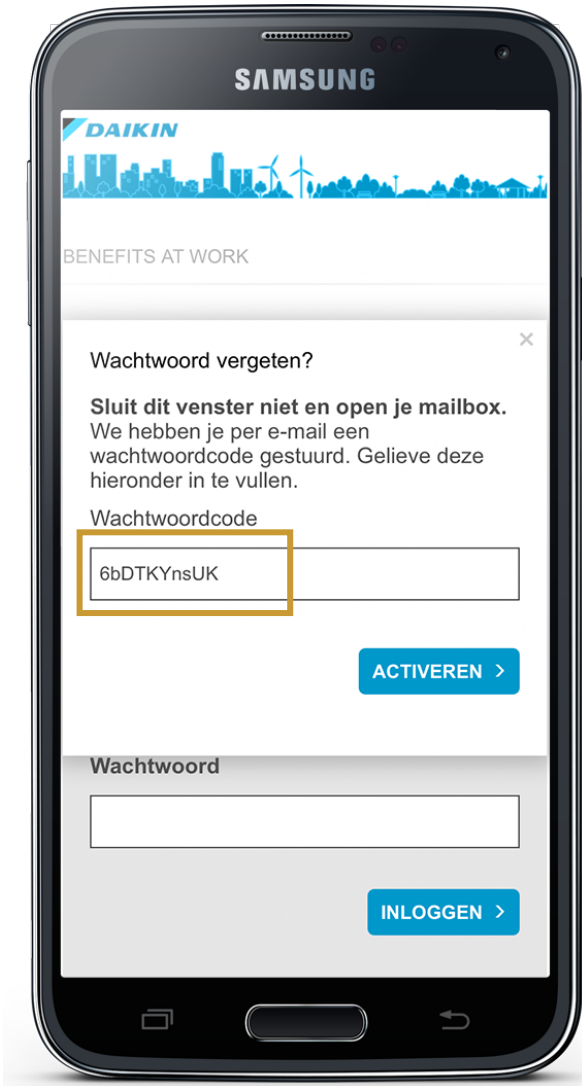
SAMSUNG

DAIKIN

BENEFITS AT WORK

×

Wachtwoord vergeten?

**Sluit dit venster niet en open je mailbox.** We hebben je per e-mail een wachtwoordcode gestuurd. Gelieve deze hieronder in te vullen.

Wachtwoordcode

6bDTKYnsUK

ACTIVEREN ›

Wachtwoord

INLOGGEN ›